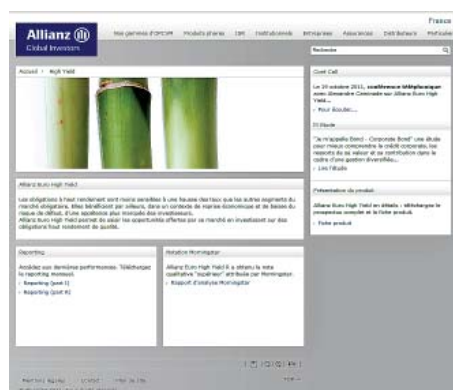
France

Allianz

Global Investors

Nos gammes d'OPCVM Produits phares ISR Institutionnels Entreprises Assurances Distributeurs Particuliers

Recherche

Accueil > High Yield

Allianz Euro High Yield

Les obligations à haut rendement sont moins sensibles à une hausse des taux que les autres segments du marché obligataire. Elles bénéficient par ailleurs, dans un contexte de marges économiques et de baisses du risque de défaut, d'une appétence plus marquée des investisseurs. Allianz Euro High Yield permet de saisir les opportunités offertes par ce marché en investissant sur des obligations à haut rendement de qualité.

Reporting

Accédez aux dernières performances. Téléchargez le reporting mensuel.

> Reporting (part I)

> Reporting (part R)

Notation Morningstar

Allianz Euro High Yield a obtenu la note qualitative "excellent" attribuée par Morningstar.

> Rapport d'analyse Morningstar

Conf Call

Le 19 octobre 2011, conférence téléphonique avec Alexandre Caminade sur Allianz Euro High Yield...

> Pour écouter...

L'Etude

"Je m'appelle Bond - Corporate Bond" une étude pour mieux comprendre le crédit corporate, les ressorts de sa valeur et sa contribution dans le cadre d'une gestion diversifiée...

> Lire l'étude

Présentation du produit

Allianz Euro High Yield en détails : téléchargez le prospectus complet et la fiche produit.

> Fiche produit

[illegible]